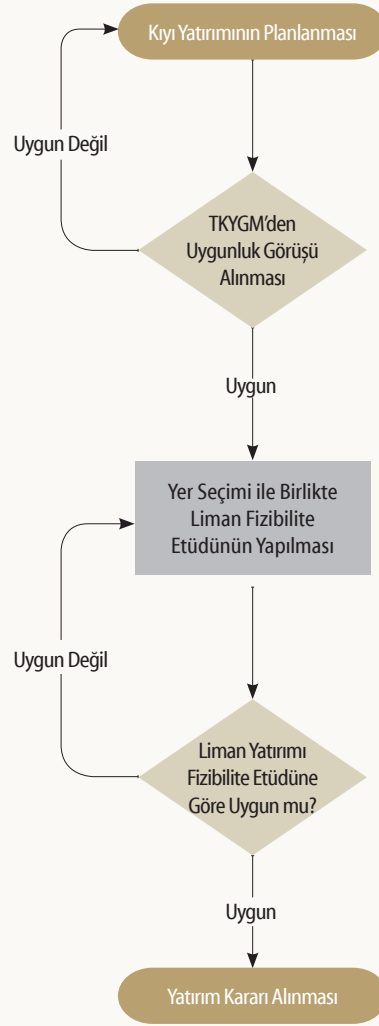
Kıyı Yatırımının Planlanması

Uygun Değil

TKYGM'den Uygunluk Görüşü Alınması

Uygun

Yer Seçimi ile Birlikte Liman Fizibilite Etüdünün Yapılması

Uygun Değil

Liman Yatırımı Fizibilite Etüdüne Göre Uygun mu?

Uygun

Yatırım Kararı Alınması